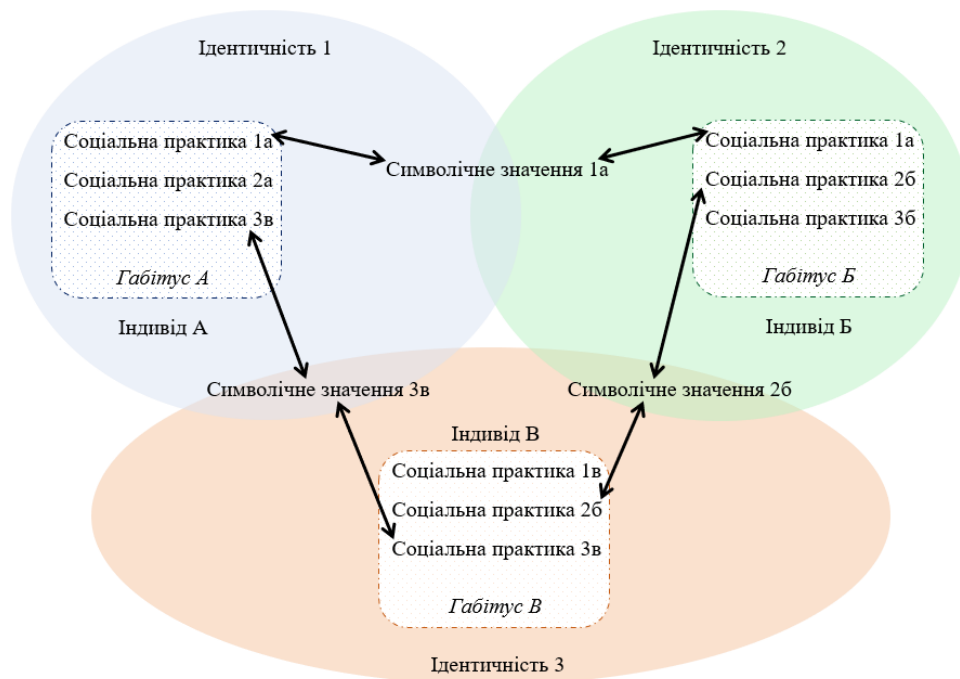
Ідентичність 1

Ідентичність 2

Соціальна практика 1а
Соціальна практика 2а
Соціальна практика 3в
Габітус А

Символічне значення 1а

Соціальна практика 1а
Соціальна практика 2б
Соціальна практика 3б
Габітус Б

Індивід А

Індивід Б

Символічне значення 3в

Символічне значення 2б

Індивід В

Соціальна практика 1в
Соціальна практика 2б
Соціальна практика 3в
Габітус В

Ідентичність 3